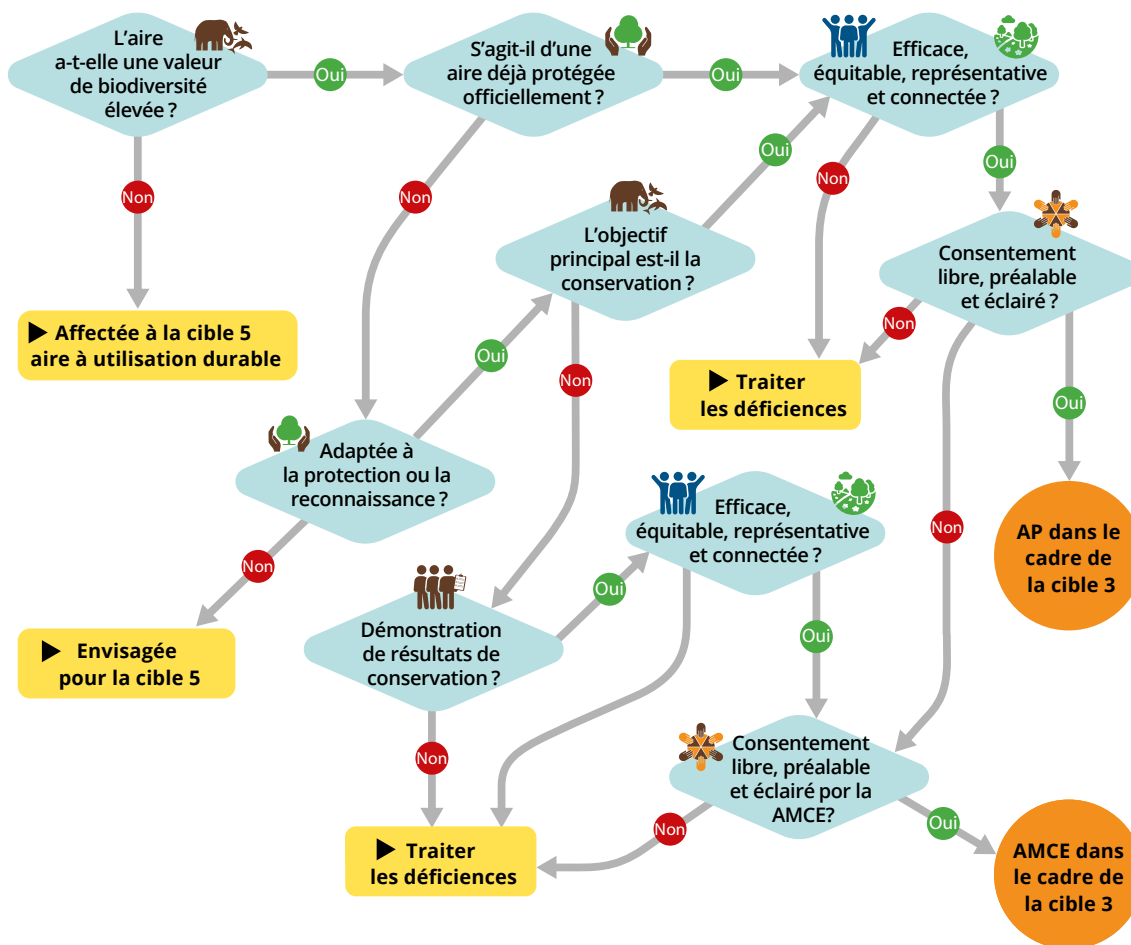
L'aire a-t-elle une valeur de biodiversité élevée ?

Oui

S'agit-il d'une aire déjà protégée officiellement ?

Oui

Efficace, équitable, représentative et connectée ?

Non

Affectée à la cible 5 aire à utilisation durable

Non

Oui

L'objectif principal est-il la conservation ?

Non

Oui

Consentement libre, préalable et éclairé ?

Non

Traiter les déficiences

Oui

Adaptée à la protection ou la reconnaissance ?

Oui

Non

Non

Non

AP dans le cadre de la cible 3

Envisagée pour la cible 5

Efficace, équitable, représentative et connectée ?

Oui

Démonstration de résultats de conservation ?

Oui

Non

Consentement libre, préalable et éclairé por la AMCE?

Non

Oui

Traiter les déficiences

AMCE dans le cadre de la cible 3